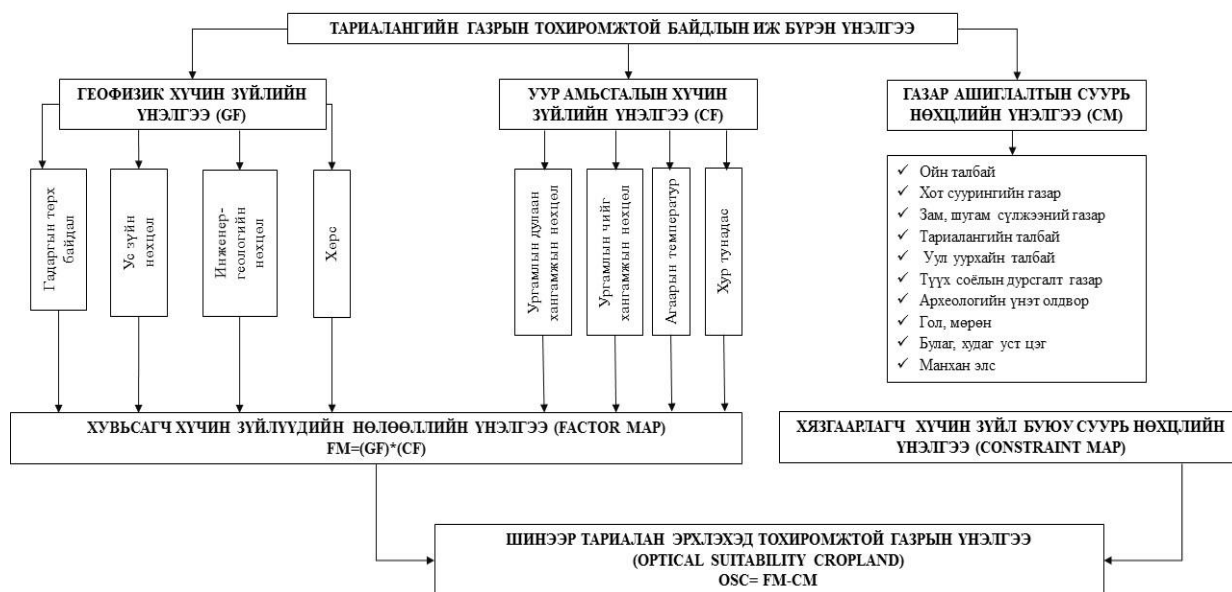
ТАРИАЛАНГИЙН ГАЗРЫН ТОХИРОМЖТОЙ БАЙДЛЫН ИЖ БҮРЭН ҮНЭЛГЭЭ

ГЕОФИЗИК ХҮЧИН ЗҮЙЛИЙН ҮНЭЛГЭЭ (GF)

Гадаргын төрх байдал

Ус зүйн нөхцөл

Инженер-геологийн нөхцөл

Хөрс

УУР АМЬСГАЛЫН ХҮЧИН ЗҮЙЛИЙН ҮНЭЛГЭЭ (CF)

Ургамлын дулаан хангамжын нөхцөл

Ургамлын чийг хангамжын нөхцөл

Агаарын температур

Хур тунадас

ГАЗАР АШИГЛАЛТЫН СУУРЬ НӨХЦЛИЙН ҮНЭЛГЭЭ (CM)

✓ Ойн талбай
✓ Хот суурингийн газар
✓ Зам, шугам сүлжээний газар
✓ Тариалангийн талбай
✓ Уул уурхайн талбай
✓ Түүх соёлын дурсгалт газар
✓ Археологийн үнэт олдвор
✓ Гол, мөрөн
✓ Булаг, худаг уст цэг
✓ Манхан элс

ХУВЬСАГЧ ХҮЧИН ЗҮЙЛҮҮДИЙН НӨЛӨӨЛЛИЙН ҮНЭЛГЭЭ (FACTOR MAP)
FM=(GF)*(CF)

ХЯЗГААРЛАГЧ ХҮЧИН ЗҮЙЛ БУЮУ СУУРЬ НӨХЦЛИЙН ҮНЭЛГЭЭ (CONSTRAINT MAP)

ШИНЭЭР ТАРИАЛАН ЭРХЛЭХЭД ТОХИРОМЖТОЙ ГАЗРЫН ҮНЭЛГЭЭ
(OPTICAL SUITABILITY CROPLAND)
OSC= FM-CM